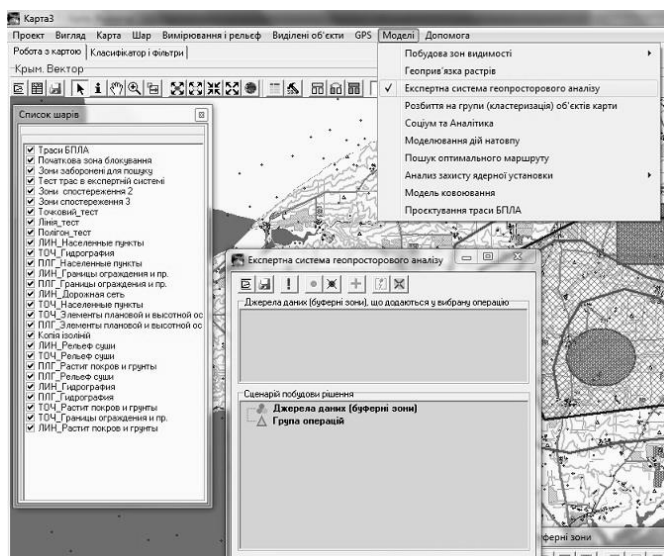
Карта3
Проект Вигляд Карта Шар Вимірювання і рельєф Виділені об'єкти GPS Моделі Допомога
Робота з картою Класифікатор і фільтри
Крим. Вектор

Побудова зон видимості
Геоприв'язка растрів
Експертна система геопросторового аналізу
Розбиття на групи (кластеризація) об'єктів карти
Соціум та Аналітика
Моделювання дій натовпу
Пошук оптимального маршруту
Аналіз захисту ядерної установки
Модель ковоювання
Проектування траси БПЛА

Список шарів
Траси БПЛА
Початкова зона блокування
Зони заборонені для пошуку
Тест трас в експертній системі
Зони спостереження 2
Зони спостереження 3
Точковий_тест
Лінія_тест
Полігон_тест
ЛИН_Населенные пункты
ТОЧ_Гидрография
ПЛГ_Населенные пункты
ЛИН_Границы ограждения и пр.
ПЛГ_Границы ограждения и пр.
ЛИН_Дорожная сеть
ТОЧ_Элементы плановой и высотной ос
ПЛГ_Элементы плановой и высотной ос
Копія ізоліній
ЛИН_Рельеф суши
ТОЧ_Рельеф суши
ПЛГ_Рельеф суши
ЛИН_Гидрография
ПЛГ_Гидрография
ТОЧ_Растит покров и грунты
ТОЧ_Границы ограждения и пр.
ЛИН_Растит покров и грунты

Експертна система геопросторового аналізу
Джерела даних (буферні зони), що додаються у вибрану операцію
Сценарій побудови рішення
Джерела даних (буферні зони)
Група операцій
ферні зони